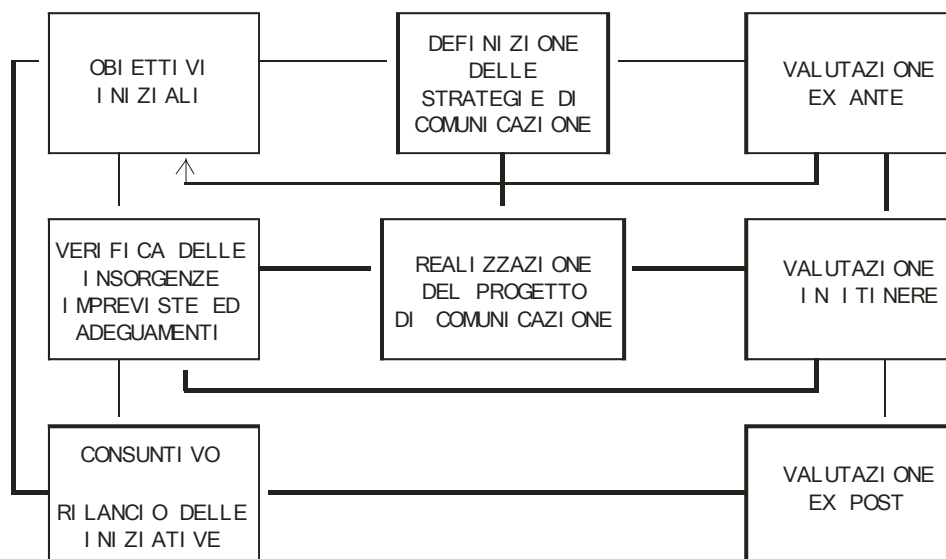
OBIETTIVI INIZIALI

DEFINIZIONE DELLE STRATEGIE DI COMUNICAZIONE

VALUTAZIONE EX ANTE

VERIFICA DELLE INSORGENZE IMPREVISTE ED ADEGUAMENTI

REALIZZAZIONE DEL PROGETTO DI COMUNICAZIONE

VALUTAZIONE IN ITINERE

CONSUNTIVO

RILANCIO DELLE INIZIATIVE

VALUTAZIONE EX POST